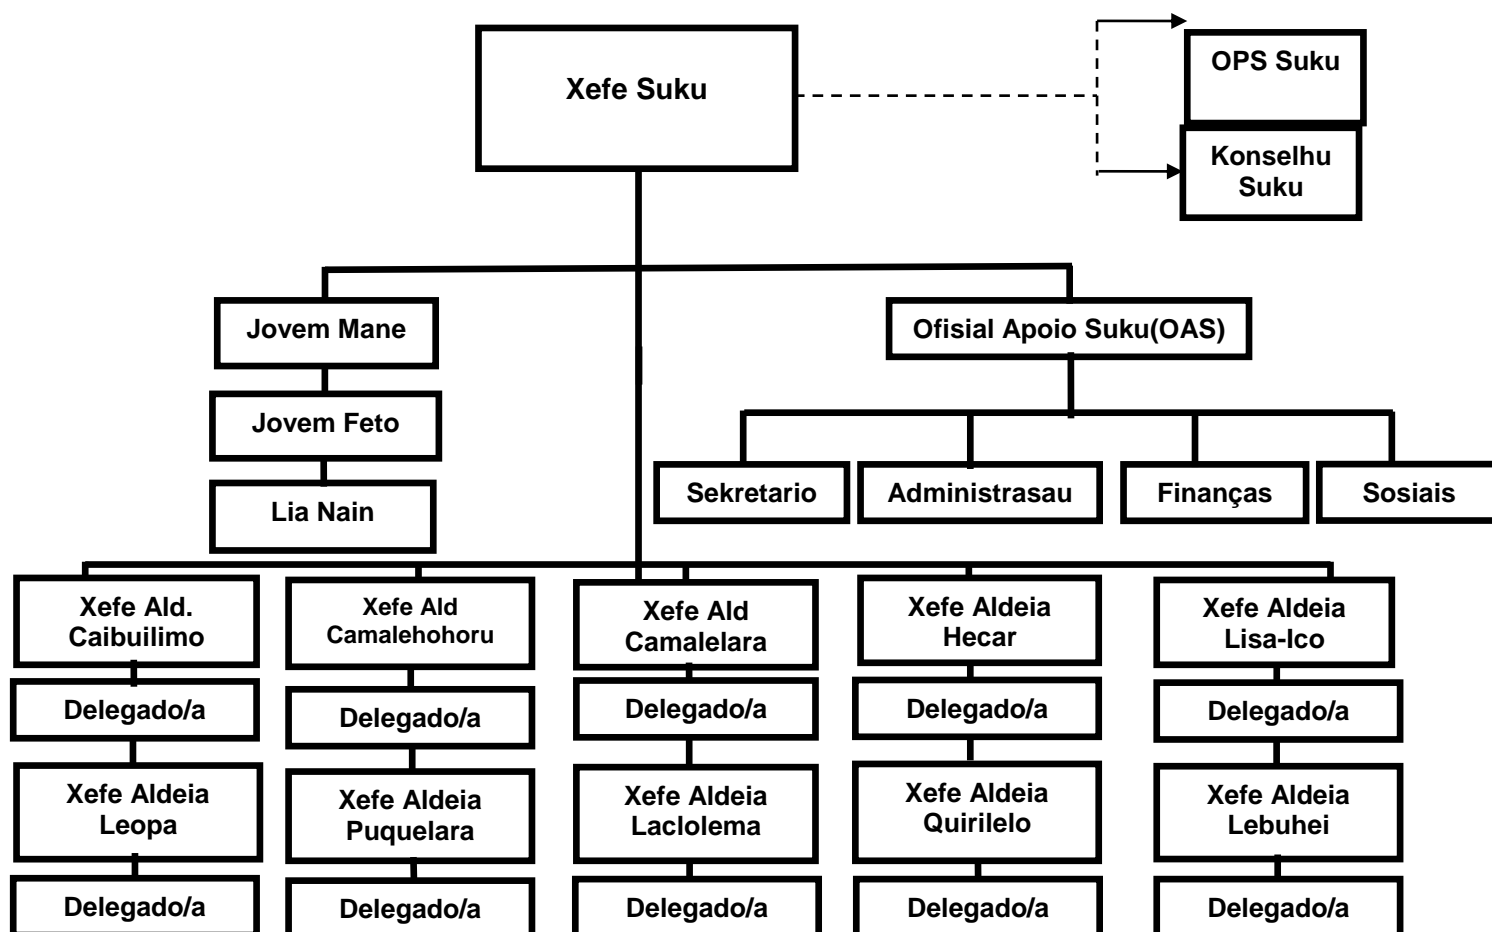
Xefe Suku

OPS Suku

Konselhu Suku

Jovem Mane

Jovem Feto

Lia Nain

Ofisial Apoio Suku(OAS)

Sekretario

Administrasau

Finanças

Sosiais

Xefe Ald. Caibuilimo

Delegado/a

Xefe Aldeia Leopa

Delegado/a

Xefe Ald Camalehohoru

Delegado/a

Xefe Aldeia Puquelara

Delegado/a

Xefe Ald Camalelara

Delegado/a

Xefe Aldeia Laclolema

Delegado/a

Xefe Aldeia Hecar

Delegado/a

Xefe Aldeia Quirilelo

Delegado/a

Xefe Aldeia Lisa-Ico

Delegado/a

Xefe Aldeia Lebuhei

Delegado/a